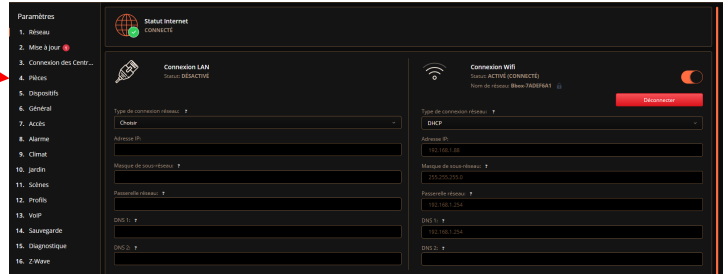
Paramètres
1. Réseau
2. Mise à jour 1
3. Connexion des Centr...
4. Pièces
5. Dispositifs
6. Général
7. Accès
8. Alarme
9. Climat
10. Jardin
11. Scènes
12. Profils
13. VoIP
14. Sauvegarde
15. Diagnostique
16. Z-Wave

Statut Internet
CONNECTÉ

Connexion LAN
Status: DÉSACTIVÉ

Type de connexion réseau: ?
Choisir
Adresse IP:
Masque de sous-réseau: ?
Passerelle réseau: ?
DNS 1: ?
DNS 2: ?

Connexion Wifi
Status: ACTIVÉ (CONNECTÉ)
Nom de réseau: Bbox-7ADEF6A1

Déconnecter

Type de connexion réseau: ?
DHCP
Adresse IP:
192.168.1.88
Masque de sous-réseau: ?
255.255.255.0
Passerelle réseau: ?
192.168.1.254
DNS 1: ?
192.168.1.254
DNS 2: ?